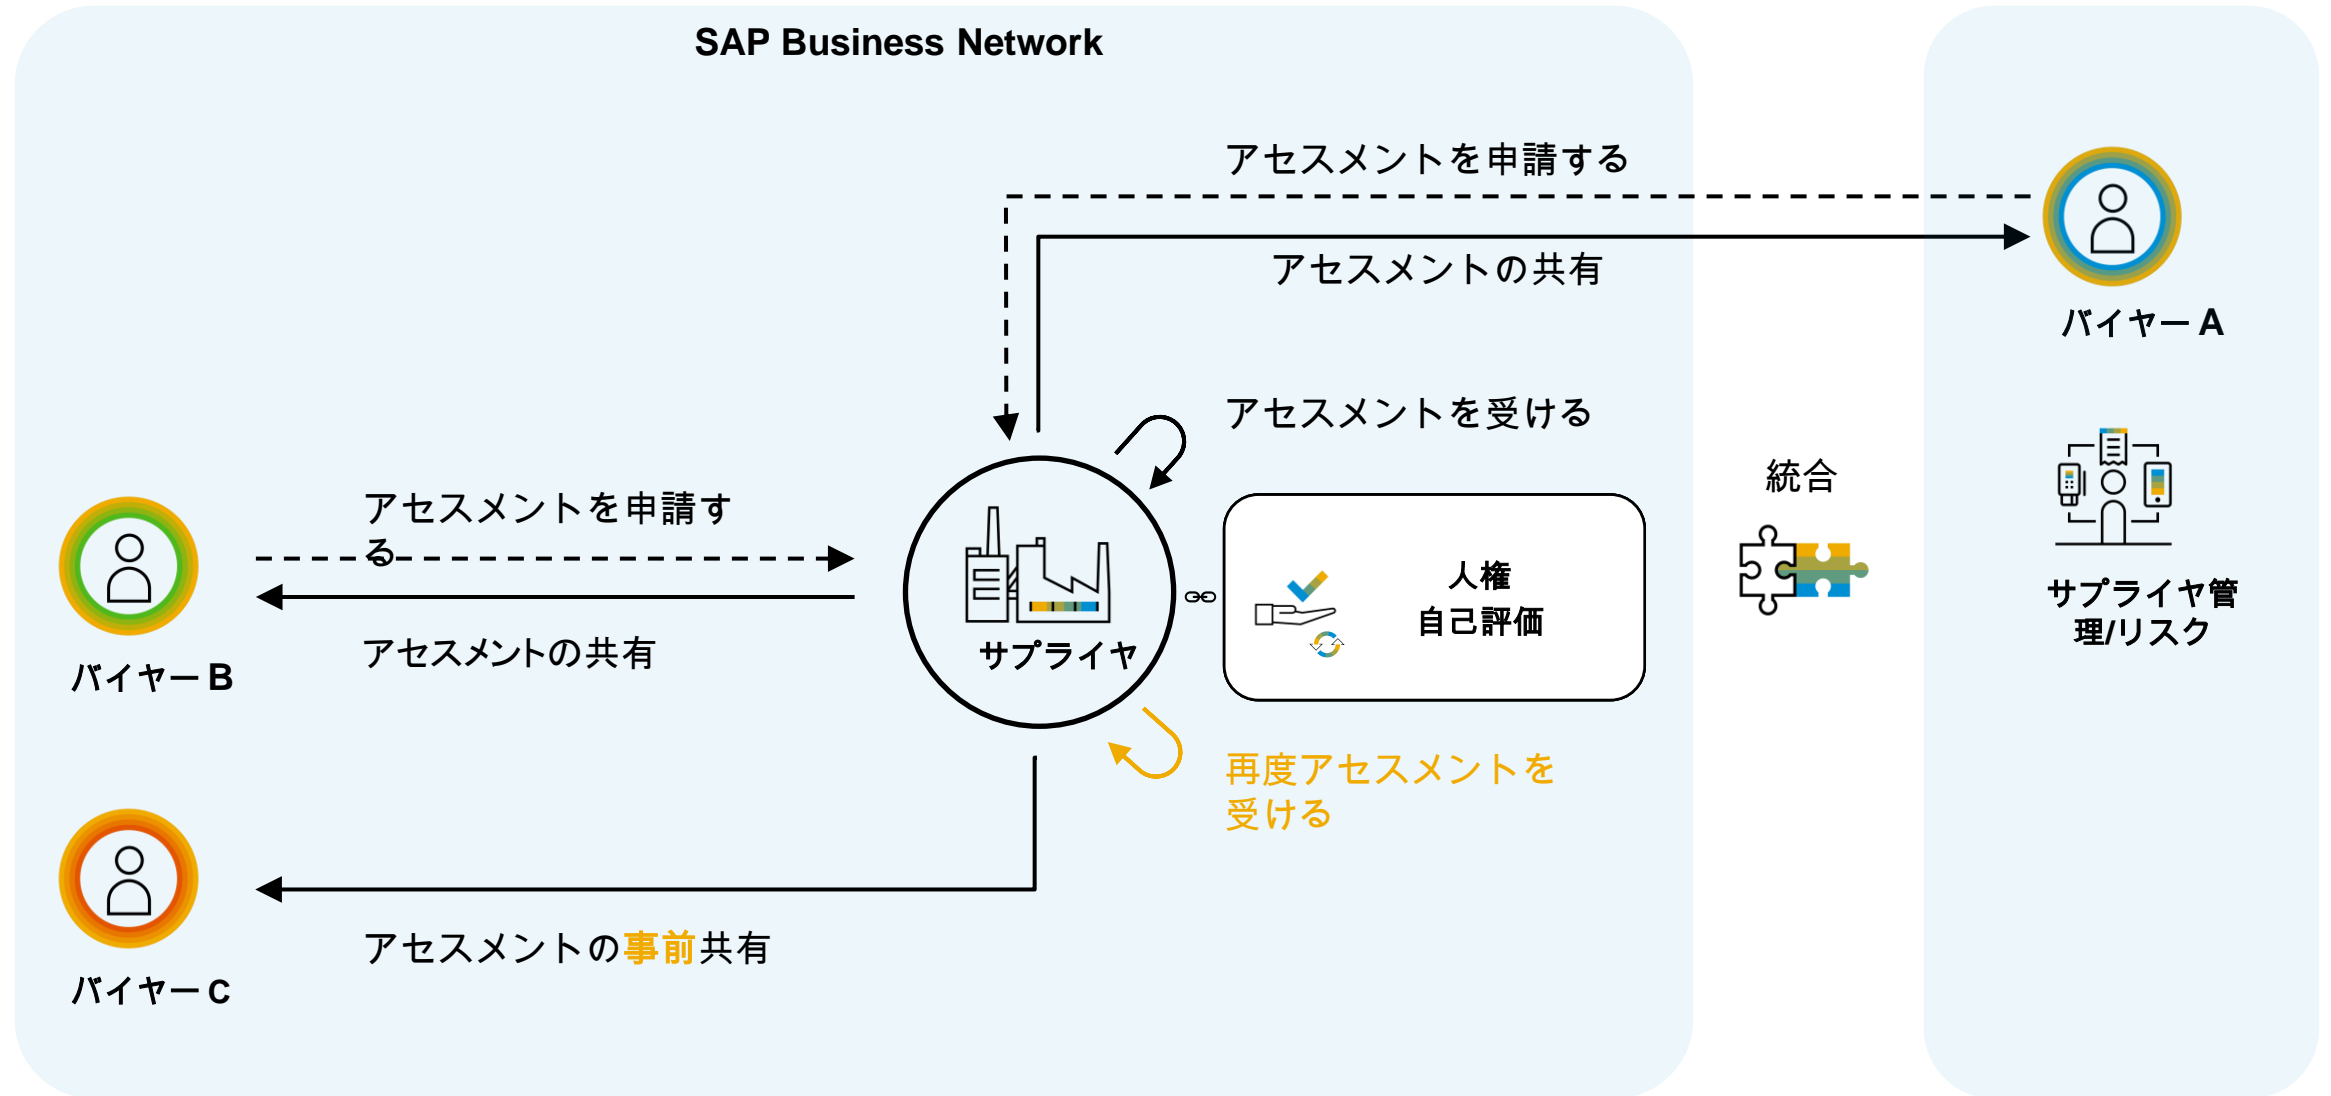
SAP Business Network

アセスメントを申請する

アセスメントの共有

バイヤー A

アセスメントを受ける

統合

アセスメントを申請する

サプライヤ

人権
自己評価

サプライヤ管理/リスク

バイヤー B

アセスメントの共有

再度アセスメントを受ける

バイヤー C

アセスメントの事前共有